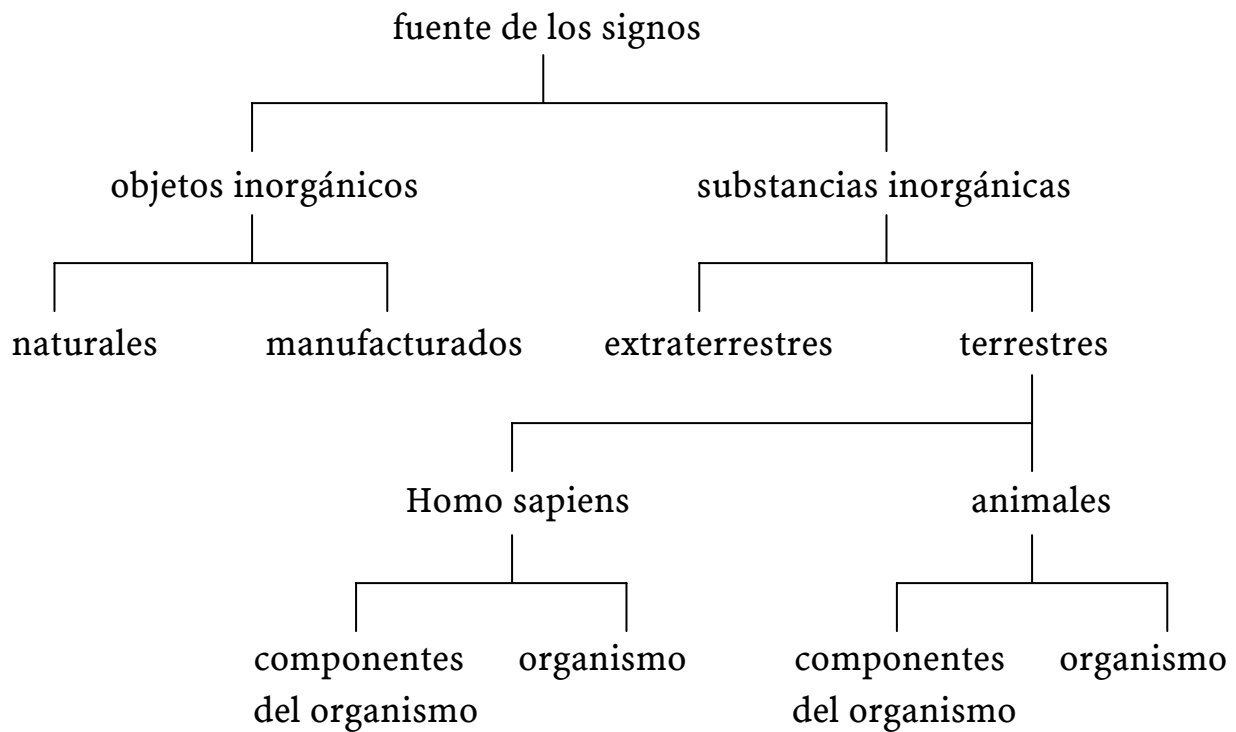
fuente de los signos

objetos inorgánicos

substancias inorgánicas

naturales

manufacturados

extraterrestres

terrestres

Homo sapiens

animales

componentes del organismo

organismo

componentes del organismo

organismo